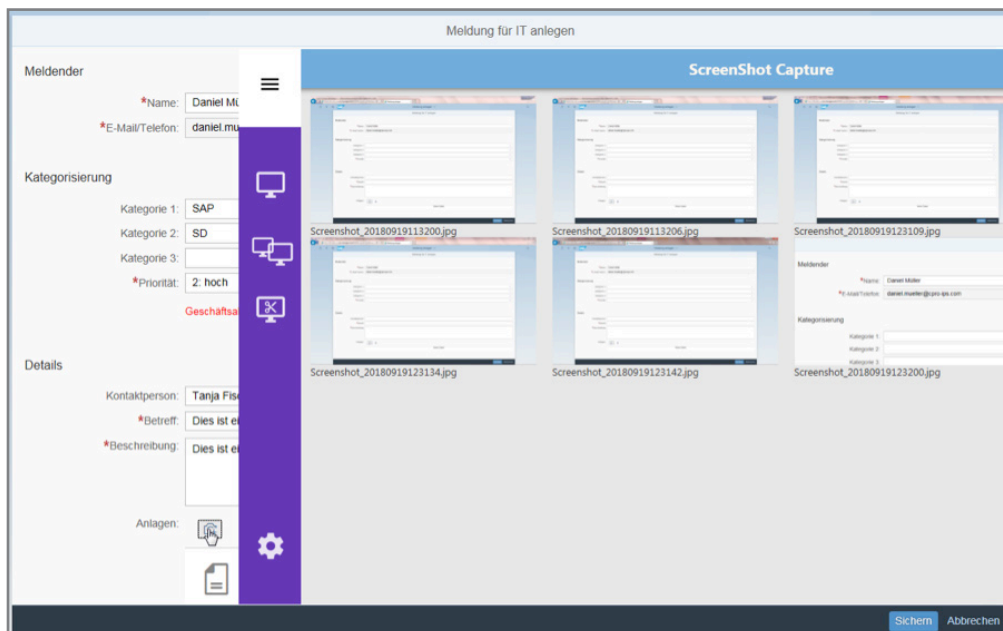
Meldung für IT anlegen

Meldender

*Name: Daniel Mü

*E-Mail/Telefon: daniel.mu

Kategorisierung

Kategorie 1: SAP

Kategorie 2: SD

Kategorie 3:

*Priorität: 2: hoch

Geschäftsa

Details

Kontaktperson: Tanja Fis

*Betreff: Dies ist e

*Beschreibung: Dies ist e

Anlagen:

ScreenShot Capture

Screenshot_20180919113200.jpg

Screenshot_20180919113206.jpg

Screenshot_20180919123109.jpg

Screenshot_20180919123134.jpg

Screenshot_20180919123142.jpg

Meldender

*Name: Daniel Müller

*E-Mail/Telefon: daniel.mueller@cpro-ips.com

Kategorisierung

Kategorie 1:

Kategorie 2:

Kategorie 3:

Screenshot_20180919123200.jpg

Sichern Abbrechen